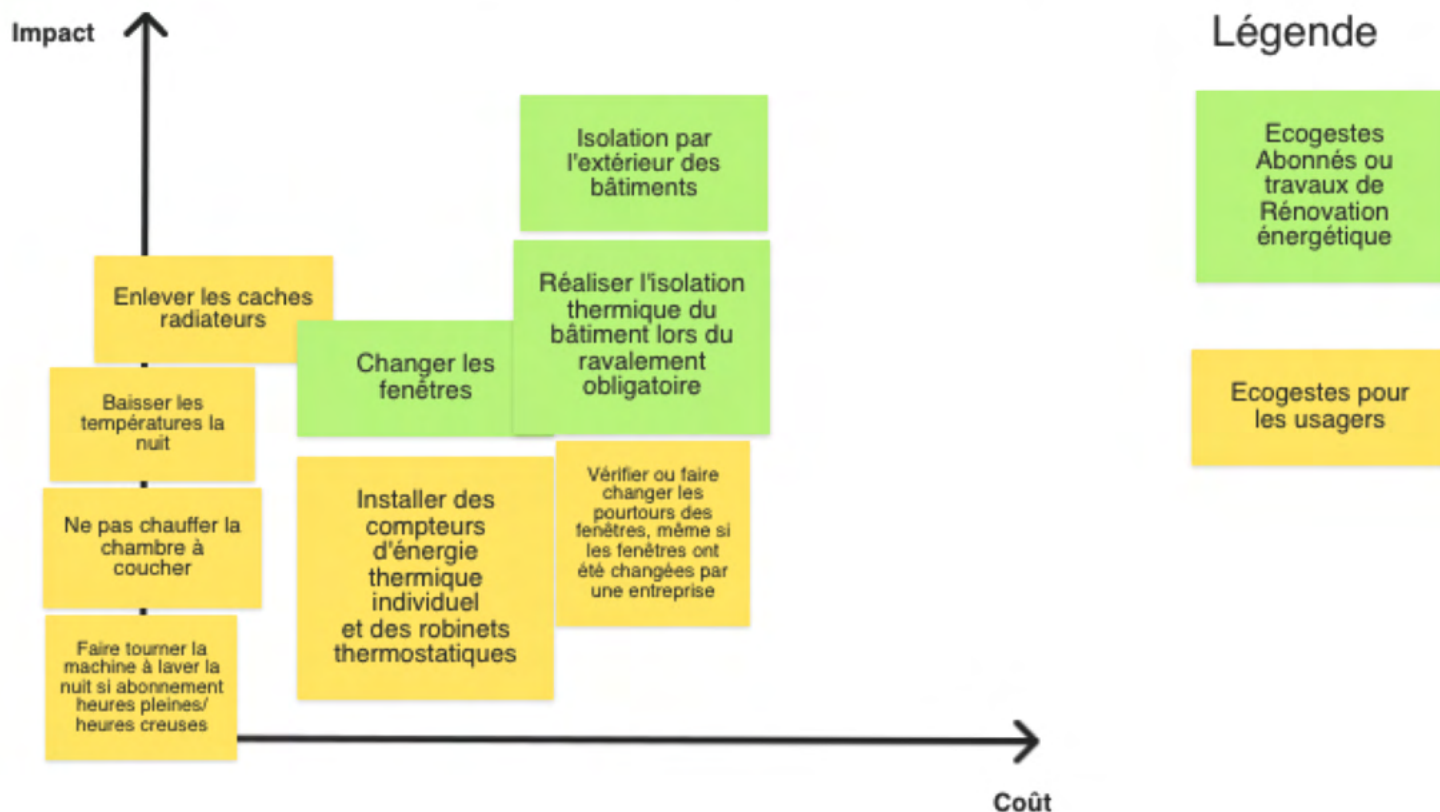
Impact

Isolation par l'extérieur des bâtiments

Enlever les caches radiateurs

Réaliser l'isolation thermique du bâtiment lors du ravalement obligatoire

Changer les fenêtres

Baisser les températures la nuit

Ne pas chauffer la chambre à coucher

Installer des compteurs d'énergie thermique individuel et des robinets thermostatiques

Vérifier ou faire changer les pourtours des fenêtres, même si les fenêtres ont été changées par une entreprise

Faire tourner la machine à laver la nuit si abonnement heures pleines/ heures creuses

Coût

Légende

Ecogestes Abonnés ou travaux de Rénovation énergétique

Ecogestes pour les usagers